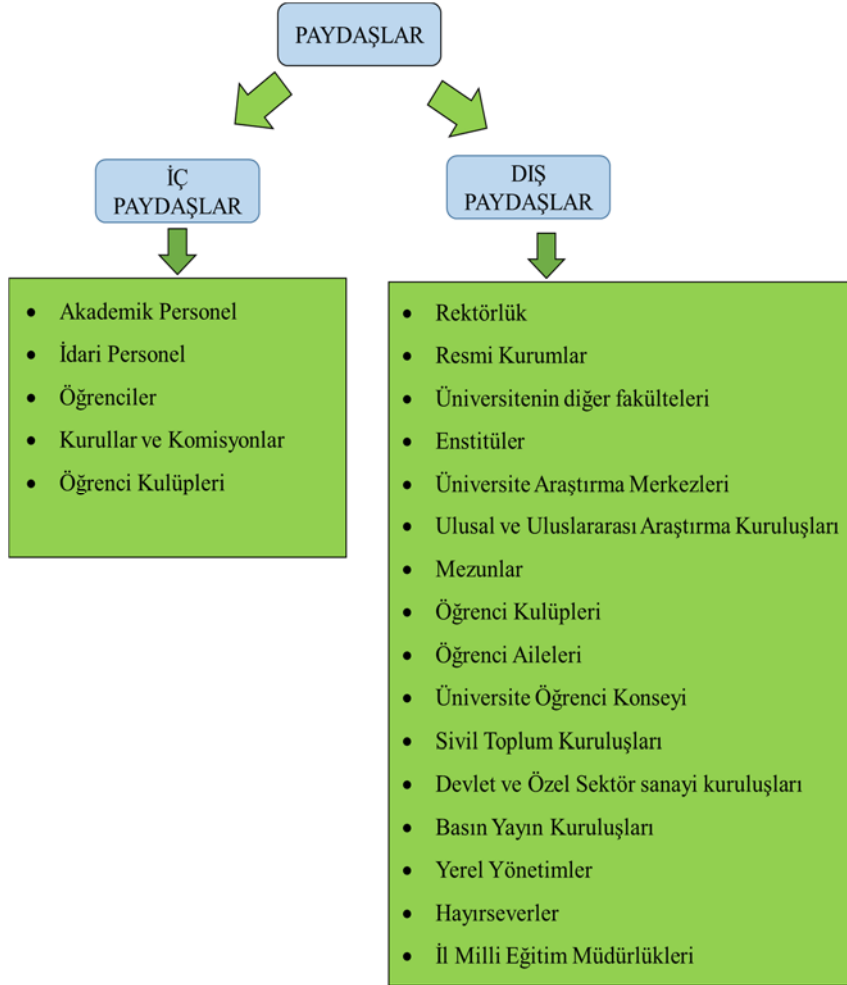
PAYDAŞLAR

İÇ PAYDAŞLAR

- Akademik Personel
- İdari Personel
- Öğrenciler
- Kurullar ve Komisyonlar
- Öğrenci Kulüpleri

DIŞ PAYDAŞLAR

- Rektörlük
- Resmi Kurumlar
- Üniversitenin diğer fakülteleri
- Enstitüler
- Üniversite Araştırma Merkezleri
- Ulusal ve Uluslararası Araştırma Kuruluşları
- Mezunlar
- Öğrenci Kulüpleri
- Öğrenci Aileleri
- Üniversite Öğrenci Konseyi
- Sivil Toplum Kuruluşları
- Devlet ve Özel Sektör sanayi kuruluşları
- Basın Yayın Kuruluşları
- Yerel Yönetimler
- Hayırseverler
- İl Milli Eğitim Müdürlükleri